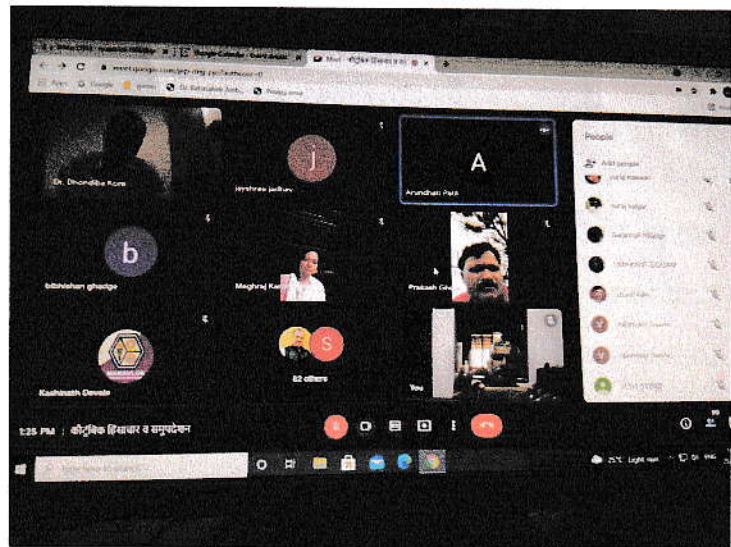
meet.google.com/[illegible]

Apps Google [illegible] Dr. Babasaheb Amb... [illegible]

Meet - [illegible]

Dr. Dhondiba Kore

j

Jayshree jadhav

A

Arundhati Patil

People

Add people

b

bibhishan ghadge

Meghraj Ka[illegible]

Prakash Gh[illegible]

Kashinath Devale

S

82 others

You

1:25 PM | कौटुंबिक हिंसाचार व समुपदेशन

25°C Light rain